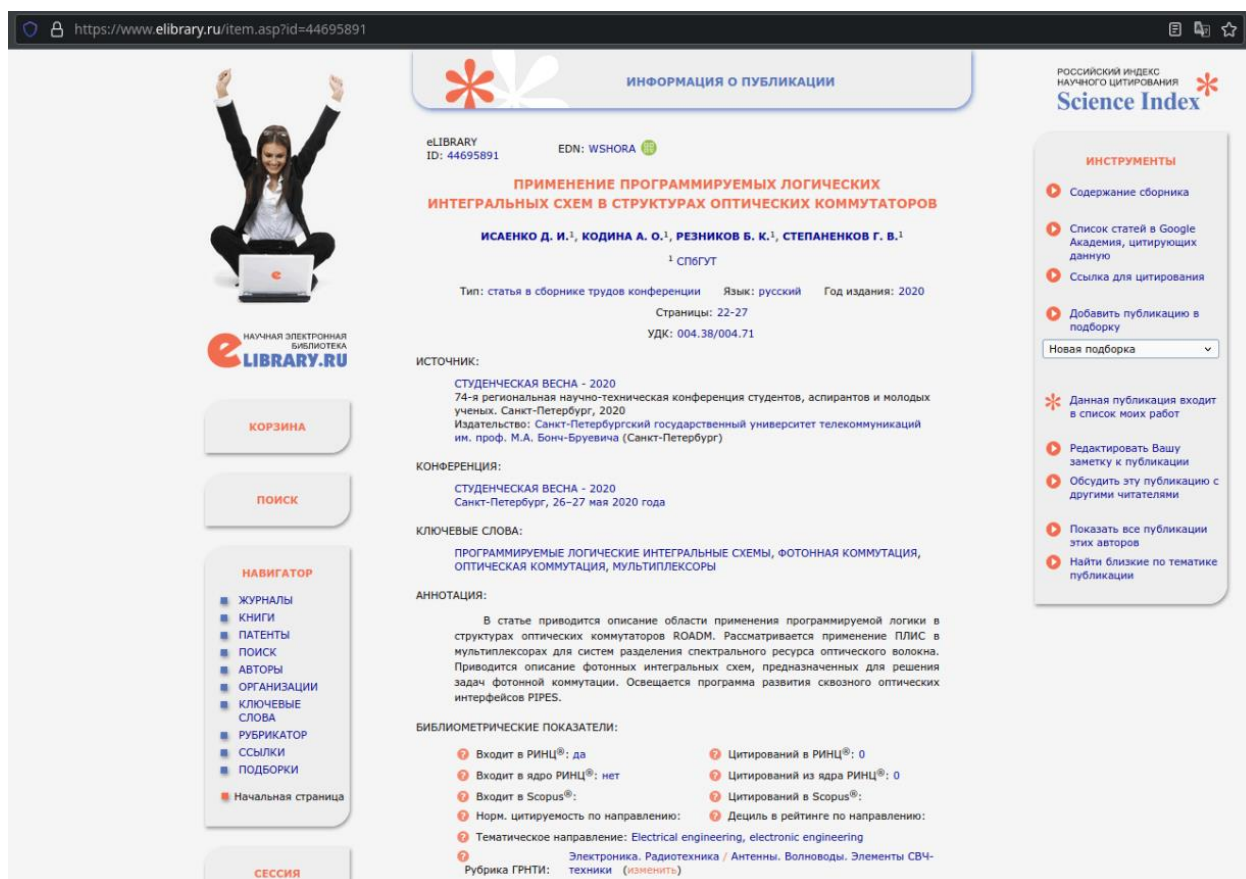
https://www.elibrary.ru/item.asp?id=44695891

ИНФОРМАЦИЯ О ПУБЛИКАЦИИ

РОССИЙСКИЙ ИНДЕКС НАУЧНОГО ЦИТИРОВАНИЯ
Science Index

eLIBRARY ID: 44695891

EDN: WSHORA

ПРИМЕНЕНИЕ ПРОГРАММИРУЕМЫХ ЛОГИЧЕСКИХ ИНТЕГРАЛЬНЫХ СХЕМ В СТРУКТУРАХ ОПТИЧЕСКИХ КОММУТАТОРОВ

ИСАЕНКО Д. И.$^1$, КОДИНА А. О.$^1$, РЕЗНИКОВ Б. К.$^1$, СТЕПАНЕНКОВ Г. В.$^1$

$^1$ СПбГУТ

Тип: статья в сборнике трудов конференции Язык: русский Год издания: 2020

Страницы: 22-27

УДК: 004.38/004.71

ИСТОЧНИК:

СТУДЕНЧЕСКАЯ ВЕСНА - 2020
74-я региональная научно-техническая конференция студентов, аспирантов и молодых ученых. Санкт-Петербург, 2020
Издательство: Санкт-Петербургский государственный университет телекоммуникаций им. проф. М.А. Бонч-Бруевича (Санкт-Петербург)

КОНФЕРЕНЦИЯ:

СТУДЕНЧЕСКАЯ ВЕСНА - 2020
Санкт-Петербург, 26–27 мая 2020 года

КЛЮЧЕВЫЕ СЛОВА:

ПРОГРАММИРУЕМЫЕ ЛОГИЧЕСКИЕ ИНТЕГРАЛЬНЫЕ СХЕМЫ, ФОТОННАЯ КОММУТАЦИЯ, ОПТИЧЕСКАЯ КОММУТАЦИЯ, МУЛЬТИПЛЕКСОРЫ

АННОТАЦИЯ:

В статье приводится описание области применения программируемой логики в структурах оптических коммутаторов ROADM. Рассматривается применение ПЛИС в мультиплексорах для систем разделения спектрального ресурса оптического волокна. Приводится описание фотонных интегральных схем, предназначенных для решения задач фотонной коммутации. Освещается программа развития сквозного оптических интерфейсов PIPES.

БИБЛИОМЕТРИЧЕСКИЕ ПОКАЗАТЕЛИ:

Входит в РИНЦ®: да
Цитирований в РИНЦ®: 0
Входит в ядро РИНЦ®: нет
Цитирований из ядра РИНЦ®: 0
Входит в Scopus®:
Цитирований в Scopus®:
Норм. цитируемость по направлению:
Дециль в рейтинге по направлению:
Тематическое направление: Electrical engineering, electronic engineering
Рубрика ГРНТИ: Электроника. Радиотехника / Антенны. Волноводы. Элементы СВЧ-техники (изменить)

НАУЧНАЯ ЭЛЕКТРОННАЯ БИБЛИОТЕКА
eLIBRARY.RU

КОРЗИНА

ПОИСК

НАВИГАТОР
ЖУРНАЛЫ
КНИГИ
ПАТЕНТЫ
ПОИСК
АВТОРЫ
ОРГАНИЗАЦИИ
КЛЮЧЕВЫЕ СЛОВА
РУБРИКАТОР
ССЫЛКИ
ПОДБОРКИ
Начальная страница

СЕССИЯ

ИНСТРУМЕНТЫ
Содержание сборника
Список статей в Google Академия, цитирующих данную
Ссылка для цитирования
Добавить публикацию в подборку
Новая подборка
Данная публикация входит в список моих работ
Редактировать Вашу заметку к публикации
Обсудить эту публикацию с другими читателями
Показать все публикации этих авторов
Найти близкие по тематике публикации